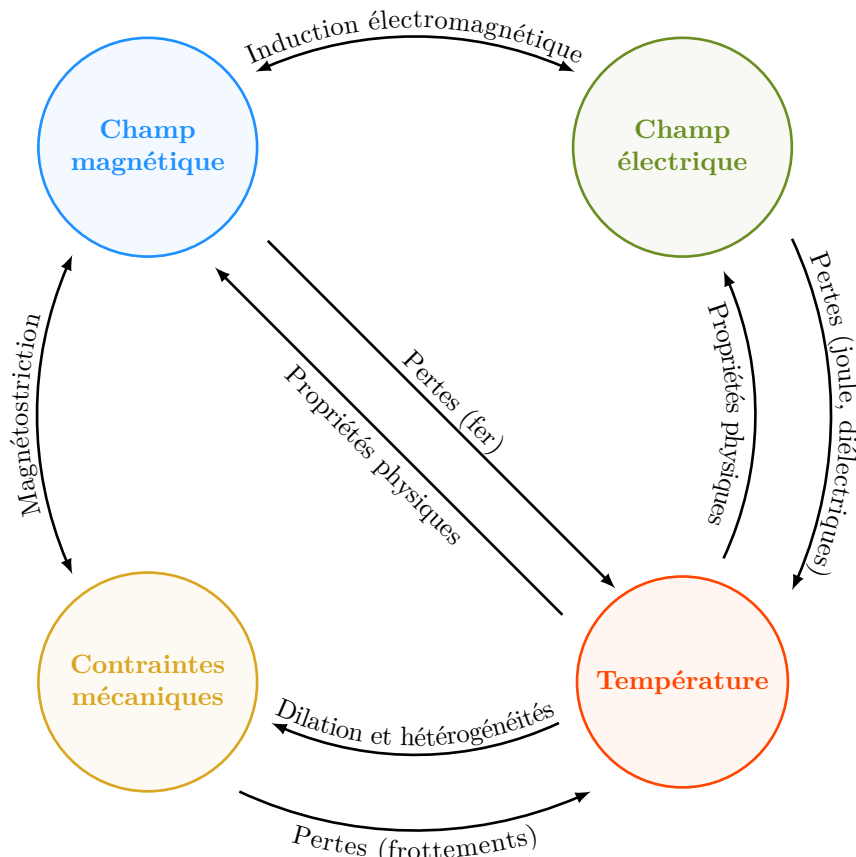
Induction électromagnétique

Champ magnétique

Champ électrique

Magnétostriction

Pertes (fer)

Propriétés physiques

Propriétés physiques

Pertes (joule, diélectriques)

Contraintes mécaniques

Température

Dilation et hétérogénéités

Pertes (frottements)